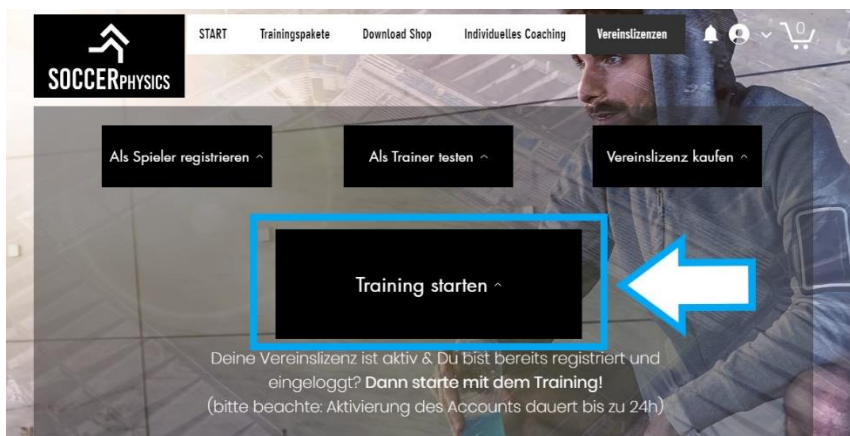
SOCCERPHYSICS

START Trainingspakete Download Shop Individuelles Coaching Vereinslizenzen

0

Als Spieler registrieren ^

Als Trainer testen ^

Vereinslizenz kaufen ^

Training starten ^

Deine Vereinslizenz ist aktiv & Du bist bereits registriert und eingeloggt? **Dann starte mit dem Training!**
(bitte beachte: Aktivierung des Accounts dauert bis zu 24h)